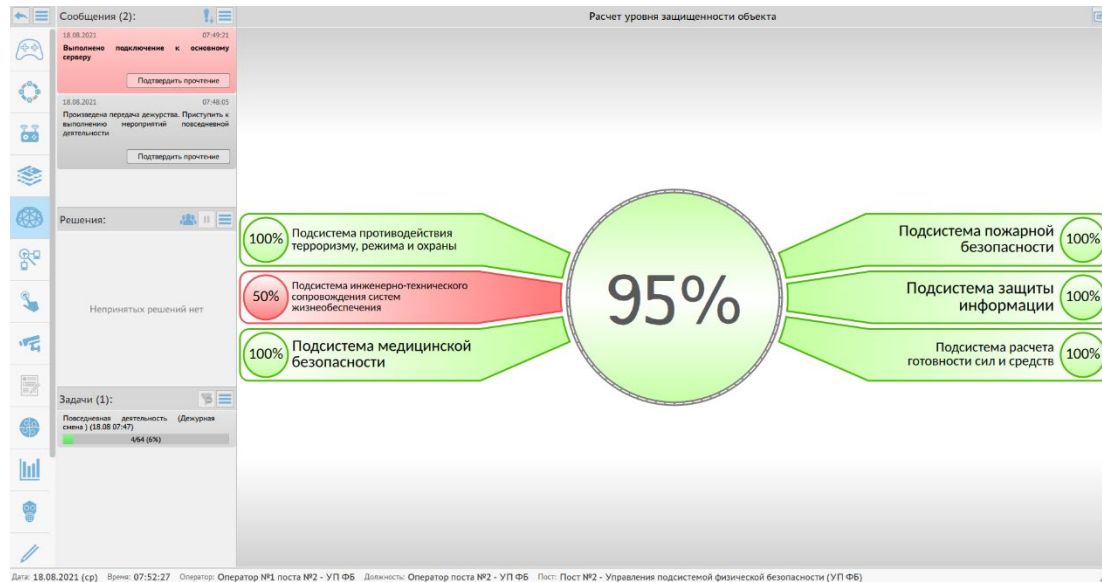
Сообщения (2):

18.08.2021 07:49:21
Выполнено подключение к основному серверу
Подтвердить прочтение

18.08.2021 07:48:03
Произведена передача дежурства. Приступить к выполнению мероприятий повседневной деятельности
Подтвердить прочтение

Решения:

Непринятых решений нет

Задачи (1):

Повседневная деятельность (Дежурная смена ) (18.08 07:47)
4/64 (6%)

Расчет уровня защищенности объекта

100% Подсистема противодействия терроризму, режима и охраны

50% Подсистема инженерно-технического сопровождения систем жизнеобеспечения

100% Подсистема медицинской безопасности

95%

Подсистема пожарной безопасности 100%

Подсистема защиты информации 100%

Подсистема расчета готовности сил и средств 100%

Дата: 18.08.2021 (ср) Время: 07:52:27 Оператор: Оператор №1 поста №2 - УП ФБ Должность: Оператор поста №2 - УП ФБ Пост: Пост №2 - Управления подсистемой физической безопасности (УП ФБ)